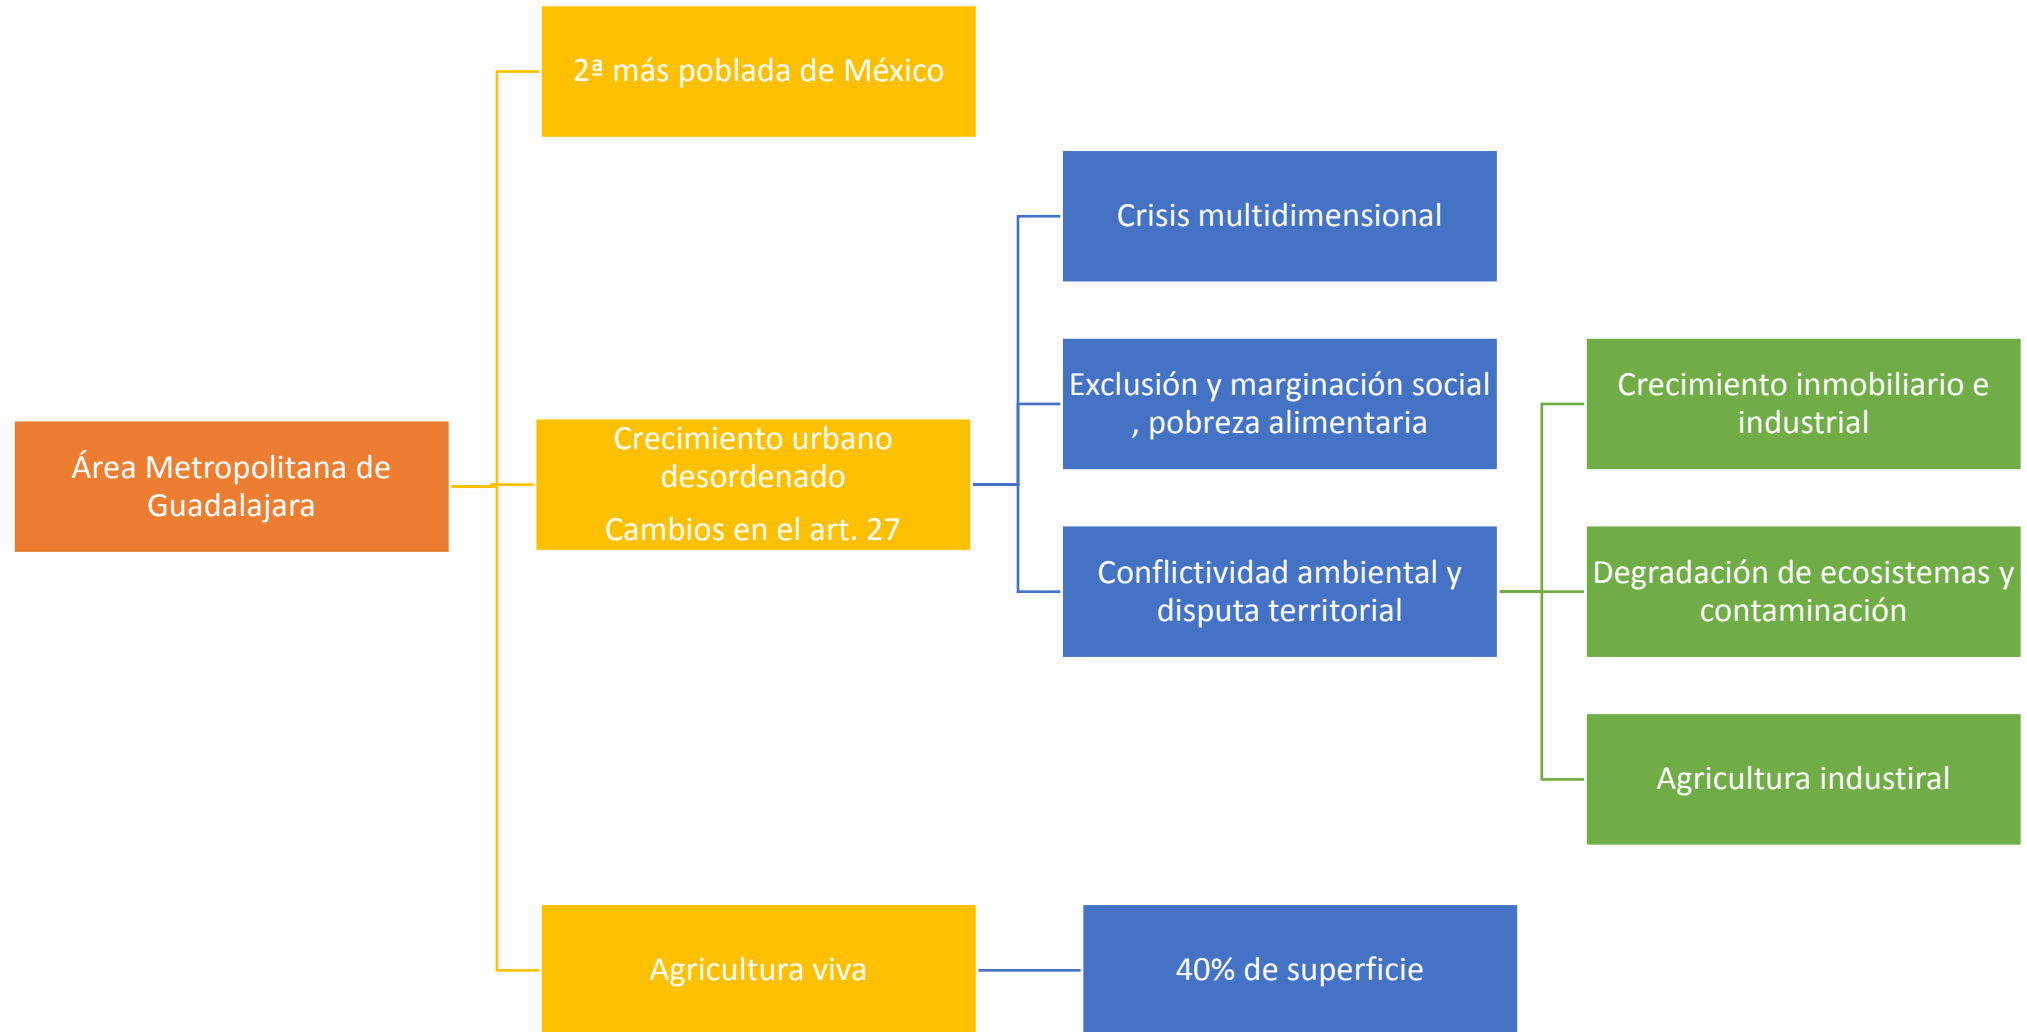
Área Metropolitana de Guadalajara

2ª más poblada de México

Crecimiento urbano desordenado

Cambios en el art. 27

Agricultura viva

Crisis multidimensional

Exclusión y marginación social , pobreza alimentaria

Conflictividad ambiental y disputa territorial

40% de superficie

Crecimiento inmobiliario e industrial

Degradación de ecosistemas y contaminación

Agricultura industiral